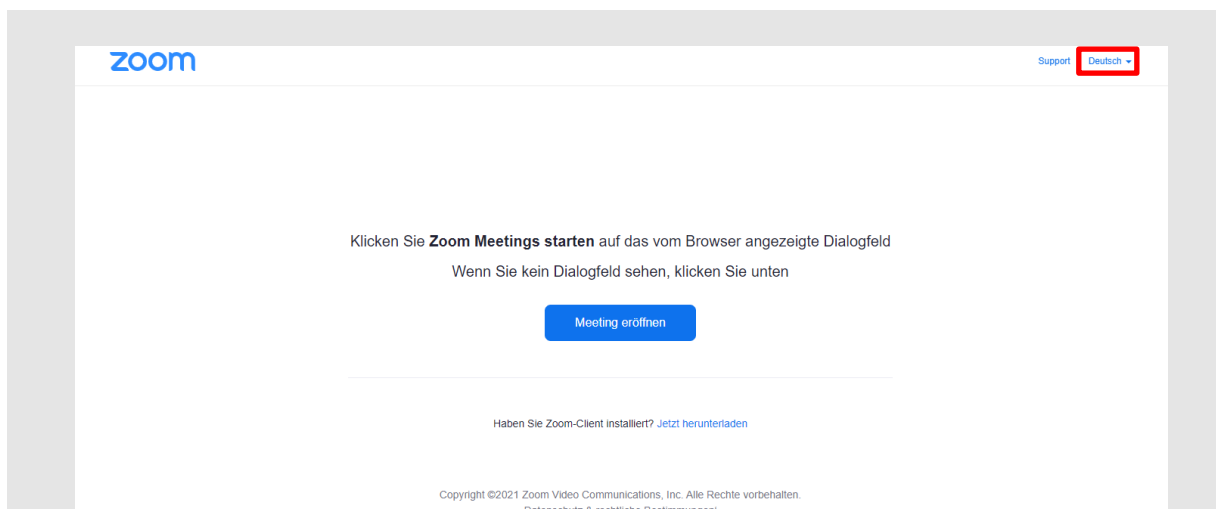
zoom

Support Deutsch

Klicken Sie **Zoom Meetings starten** auf das vom Browser angezeigte Dialogfeld

Wenn Sie kein Dialogfeld sehen, klicken Sie unten

Meeting eröffnen

Haben Sie Zoom-Client installiert? Jetzt herunterladen

Copyright ©2021 Zoom Video Communications, Inc. Alle Rechte vorbehalten.

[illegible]